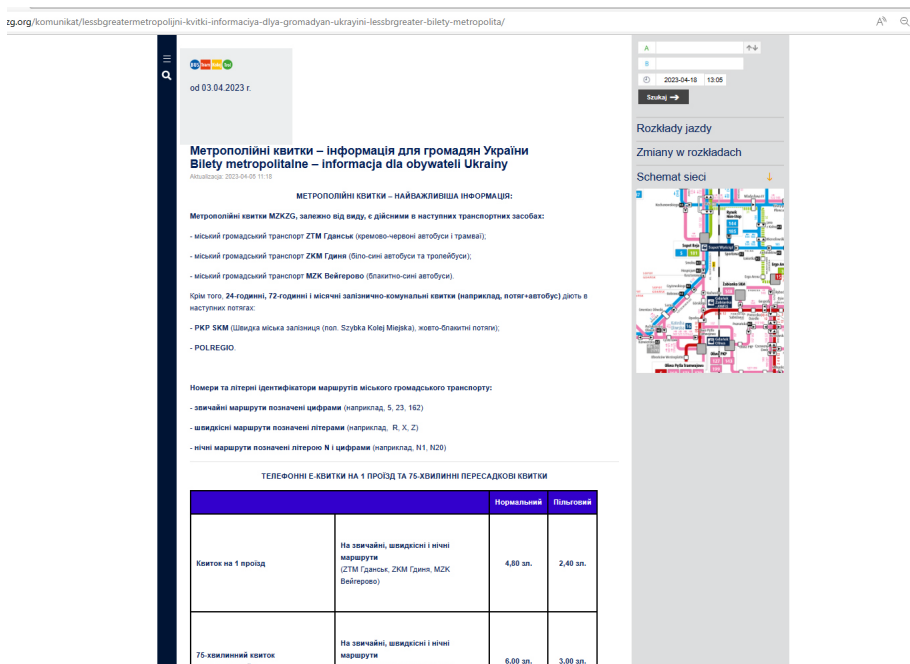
zg.org/komunikat/lessbgreatermetropolijni-kvitki-informaciya-dlya-gromadyan-ukrayini-lessbrgreater-bilety-metropolita/

od 03.04.2023 r.

Метрополійні квитки – інформація для громадян України
Bilety metropolitalne – informacja dla obywateli Ukrainy

Aktualizacja: 2023-04-05 11:18

МЕТРОПОЛІЙНІ КВИТКИ – НАЙВАЖЛИВІША ІНФОРМАЦІЯ:

Метрополійні квитки MZKZG, залежно від виду, є дійсними в наступних транспортних засобах:

- міський громадський транспорт ZTM Гданськ (кремово-червоні автобуси і трамваї);

- міський громадський транспорт ZKM Гдиня (біло-сині автобуси та тролейбуси);

- міський громадський транспорт MZK Вейгерово (блакитно-сині автобуси).

Крім того, 24-годинні, 72-годинні і місячні залізнично-комунальні квитки (наприклад, потяг+автобус) діють в наступних потягах:

- PKP SKM (Швидка міська залізниця (пол. Szybka Kolej Miejska), жовто-блакитні потяги);

- POLREGIO.

Номери та літерні ідентифікатори маршрутів міського громадського транспорту:

- звичайні маршрути позначені цифрами (наприклад, 5, 23, 162)

- швидкісні маршрути позначені літерами (наприклад, R, X, Z)

- нічні маршрути позначені літерою N і цифрами (наприклад, N1, N20)

ТЕЛЕФОННІ Е-КВИТКИ НА 1 ПРОЇЗД ТА 75-ХВИЛИННІ ПЕРЕСАДКОВІ КВИТКИ

| | | Нормальний | Пільговий |
|---|---|---|---|
| Квиток на 1 проїзд | На звичайні, швидкісні і нічні маршрути (ZTM Гданськ, ZKM Гдиня, MZK Вейгерово) | 4,80 зл. | 2,40 зл. |
| 75-хвилинний квиток | На звичайні, швидкісні і нічні маршрути | 6,00 зл. | 3,00 зл. |

A
B
2023-04-18 13:05
Szukaj
Rozkłady jazdy
Zmiany w rozkładach
Schemat sieci